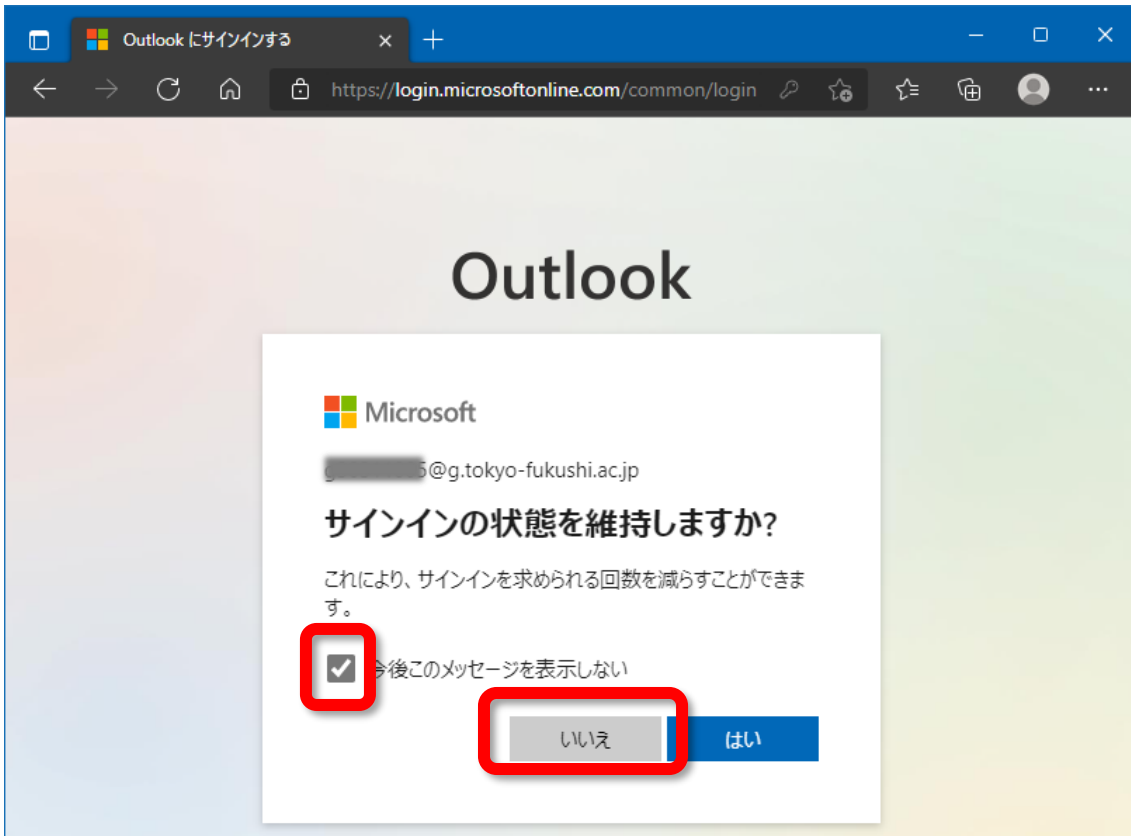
Outlook にサインインする

https://login.microsoftonline.com/common/login

Outlook

Microsoft

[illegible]5@g.tokyo-fukushi.ac.jp

サインインの状態を維持しますか?

これにより、サインインを求められる回数を減らすことができます。

今後このメッセージを表示しない

いいえ

はい